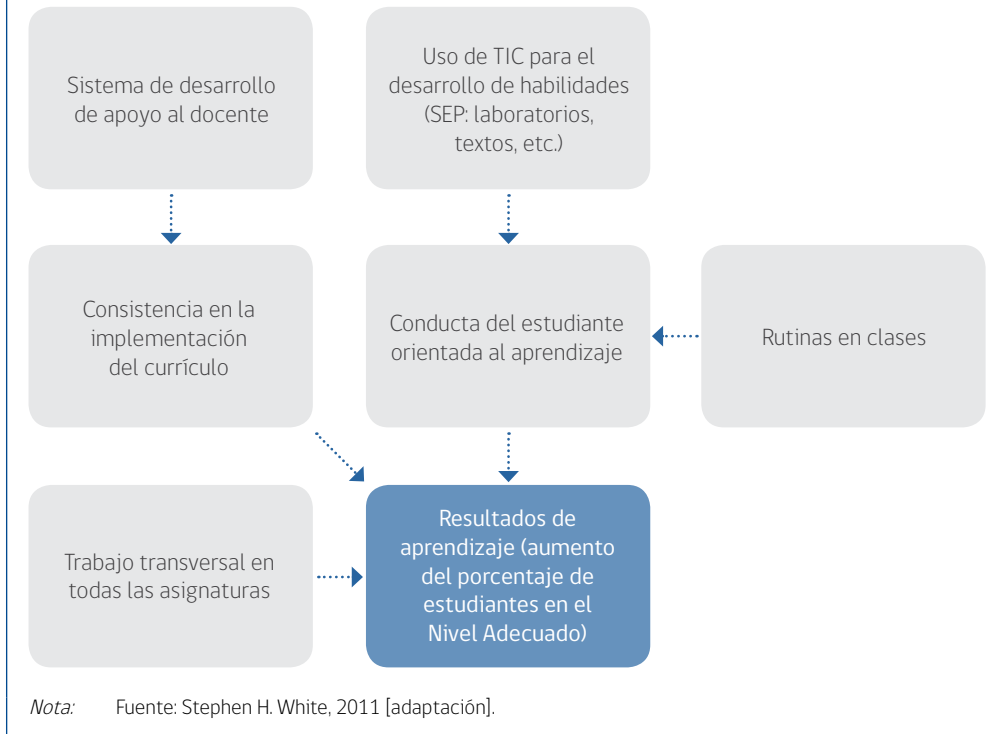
Sistema de desarrollo de apoyo al docente

Uso de TIC para el desarrollo de habilidades (SEP: laboratorios, textos, etc.)

Consistencia en la implementación del currículo

Conducta del estudiante orientada al aprendizaje

Rutinas en clases

Trabajo transversal en todas las asignaturas

Resultados de aprendizaje (aumento del porcentaje de estudiantes en el Nivel Adecuado)

*Nota:* Fuente: Stephen H. White, 2011 [adaptación].